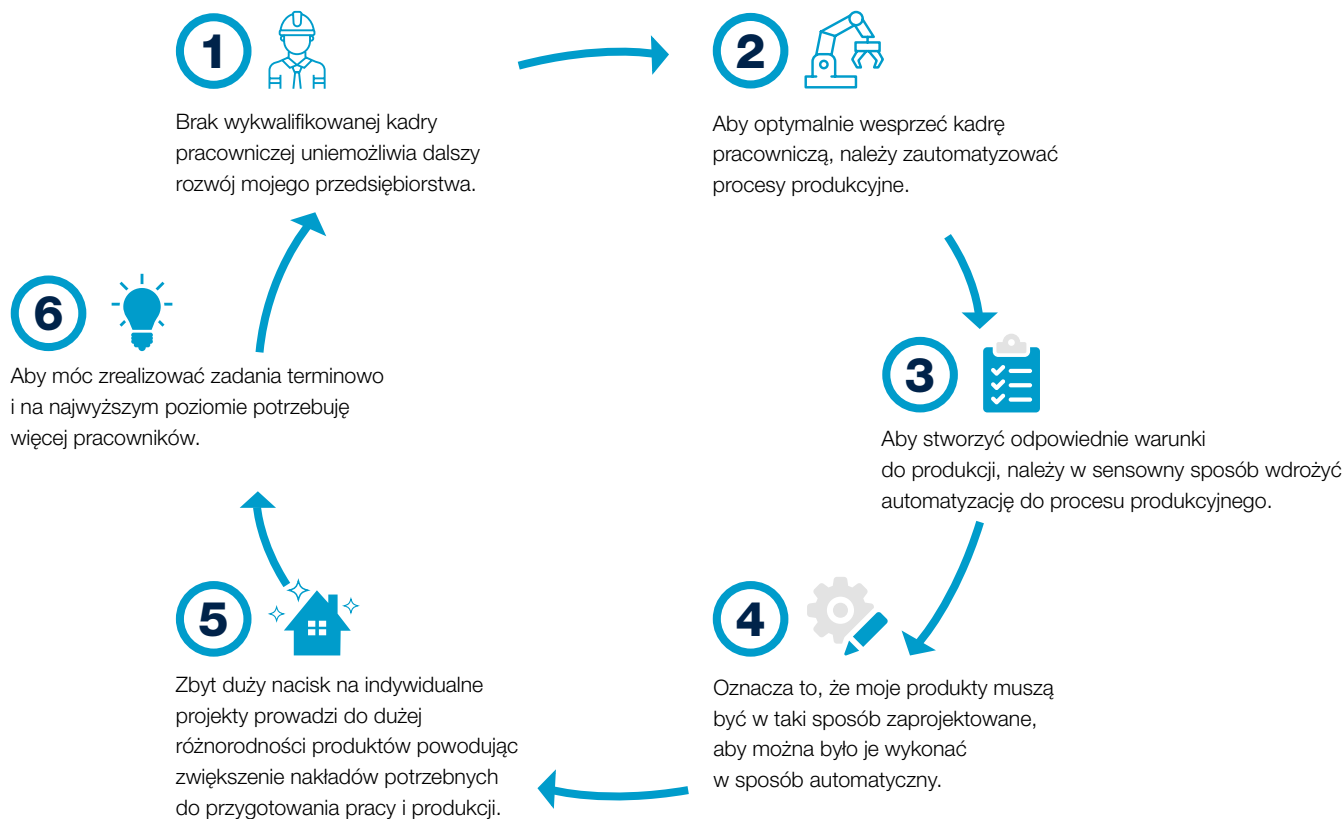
1

Brak wykwalifikowanej kadry pracowniczej uniemożliwia dalszy rozwój mojego przedsiębiorstwa.

2

Aby optymalnie wesprzeć kadrę pracowniczą, należy zautomatyzować procesy produkcyjne.

3

Aby stworzyć odpowiednie warunki do produkcji, należy w sensowny sposób wdrożyć automatyzację do procesu produkcyjnego.

4

Oznacza to, że moje produkty muszą być w taki sposób zaprojektowane, aby można było je wykonać w sposób automatyczny.

5

Zbyt duży nacisk na indywidualne projekty prowadzi do dużej różnorodności produktów powodując zwiększenie nakładów potrzebnych do przygotowania pracy i produkcji.

6

Aby móc zrealizować zadania terminowo i na najwyższym poziomie potrzebuję więcej pracowników.